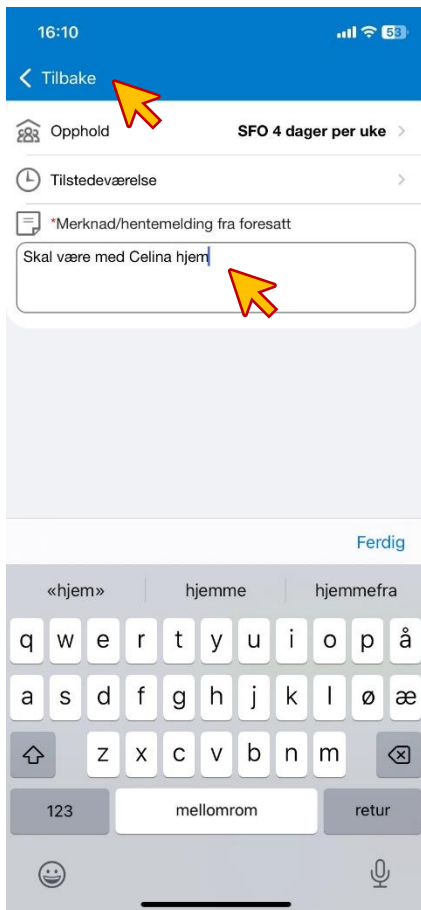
16:10

53

Tilbake

Opphold

SFO 4 dager per uke

Tilstedeværelse

*Merknad/hentemelding fra foresatt

Skal være med Celina hjem

Ferdig

«hjem»

hjemme

hjemmefra

q w e r t y u i o p å

a s d f g h j k l ø æ

z x c v b n m

123

mellomrom

retur